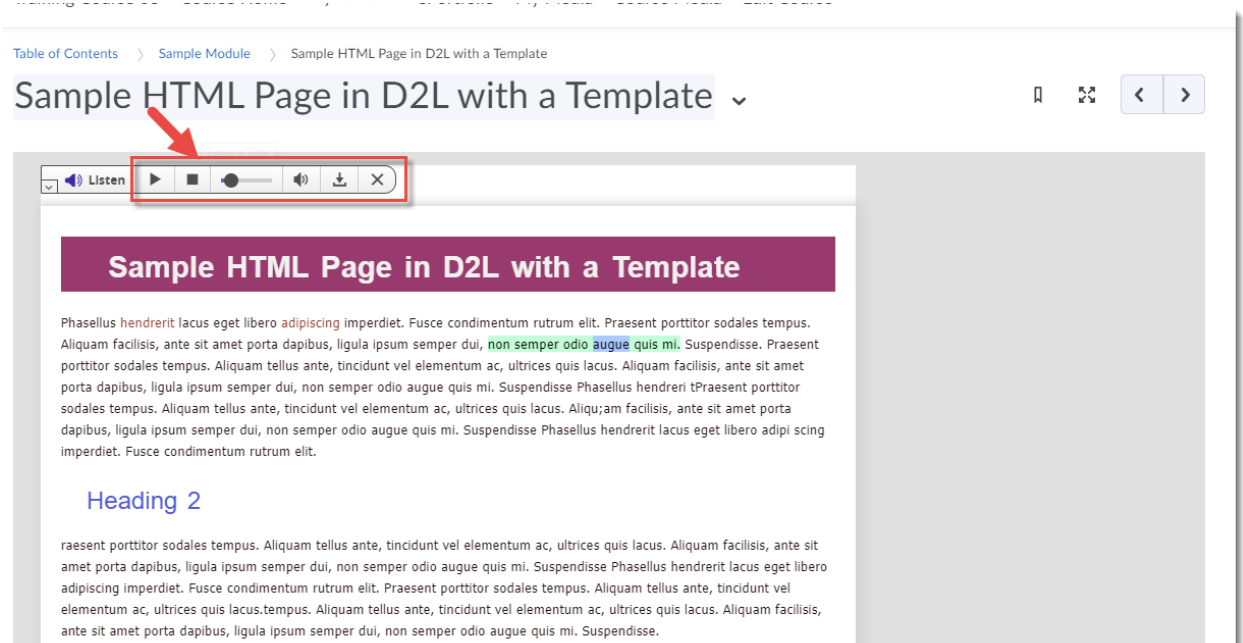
Table of Contents > Sample Module > Sample HTML Page in D2L with a Template

Sample HTML Page in D2L with a Template

Listen

Sample HTML Page in D2L with a Template

Phasellus hendrerit lacus eget libero adipiscing imperdiet. Fusce condimentum rutrum elit. Praesent porttitor sodales tempus. Aliquam facilisis, ante sit amet porta dapibus, ligula ipsum semper dui, non semper odio augue quis mi. Suspendisse. Praesent porttitor sodales tempus. Aliquam tellus ante, tincidunt vel elementum ac, ultrices quis lacus. Aliquam facilisis, ante sit amet porta dapibus, ligula ipsum semper dui, non semper odio augue quis mi. Suspendisse Phasellus hendreri tPraesent porttitor sodales tempus. Aliquam tellus ante, tincidunt vel elementum ac, ultrices quis lacus. Aliqu;am facilisis, ante sit amet porta dapibus, ligula ipsum semper dui, non semper odio augue quis mi. Suspendisse Phasellus hendrerit lacus eget libero adipi scing imperdiet. Fusce condimentum rutrum elit.

Heading 2

raesent porttitor sodales tempus. Aliquam tellus ante, tincidunt vel elementum ac, ultrices quis lacus. Aliquam facilisis, ante sit amet porta dapibus, ligula ipsum semper dui, non semper odio augue quis mi. Suspendisse Phasellus hendrerit lacus eget libero adipiscing imperdiet. Fusce condimentum rutrum elit. Praesent porttitor sodales tempus. Aliquam tellus ante, tincidunt vel elementum ac, ultrices quis lacus.tempus. Aliquam tellus ante, tincidunt vel elementum ac, ultrices quis lacus. Aliquam facilisis, ante sit amet porta dapibus, ligula ipsum semper dui, non semper odio augue quis mi. Suspendisse.